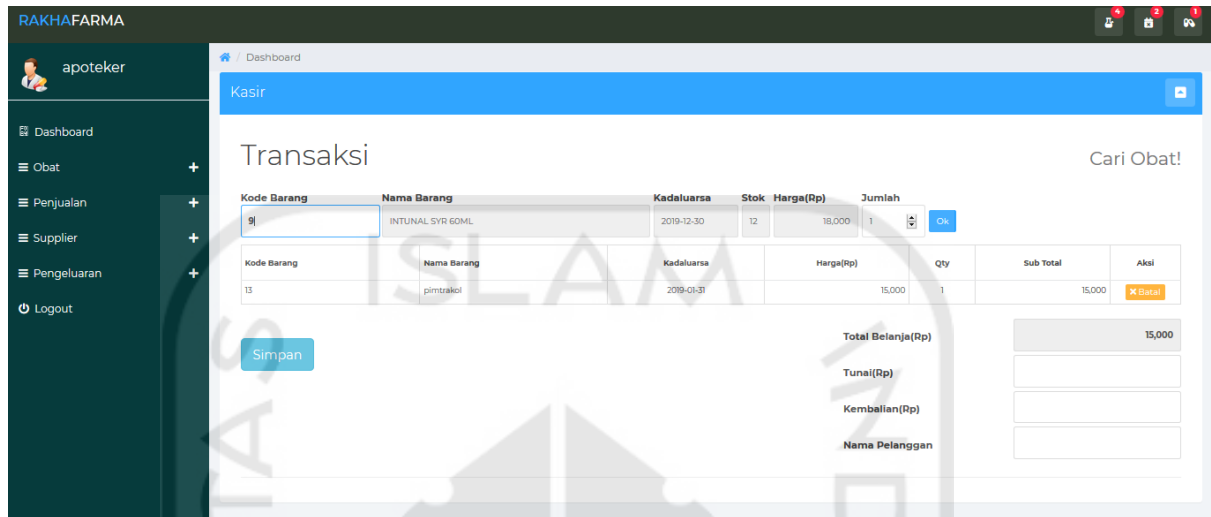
RAKHAFARMA

4 2 1

apoteker

Dashboard
Obat +
Penjualan +
Supplier +
Pengeluaran +
Logout

Dashboard

Kasir

Transaksi

Cari Obat!

Kode Barang | Nama Barang | Kadaluarsa | Stok | Harga(Rp) | Jumlah
9 | INTUNAL SYR 60ML | 2019-12-30 | 12 | 18,000 | 1 | Ok

| Kode Barang | Nama Barang | Kadaluarsa | Harga(Rp) | Qty | Sub Total | Aksi |
|---|---|---|---|---|---|---|
| 13 | pimtrakol | 2019-01-31 | 15,000 | 1 | 15,000 | Batal |

Simpan

Total Belanja(Rp) 15,000
Tunai(Rp)
Kembalian(Rp)
Nama Pelanggan

ISLAM